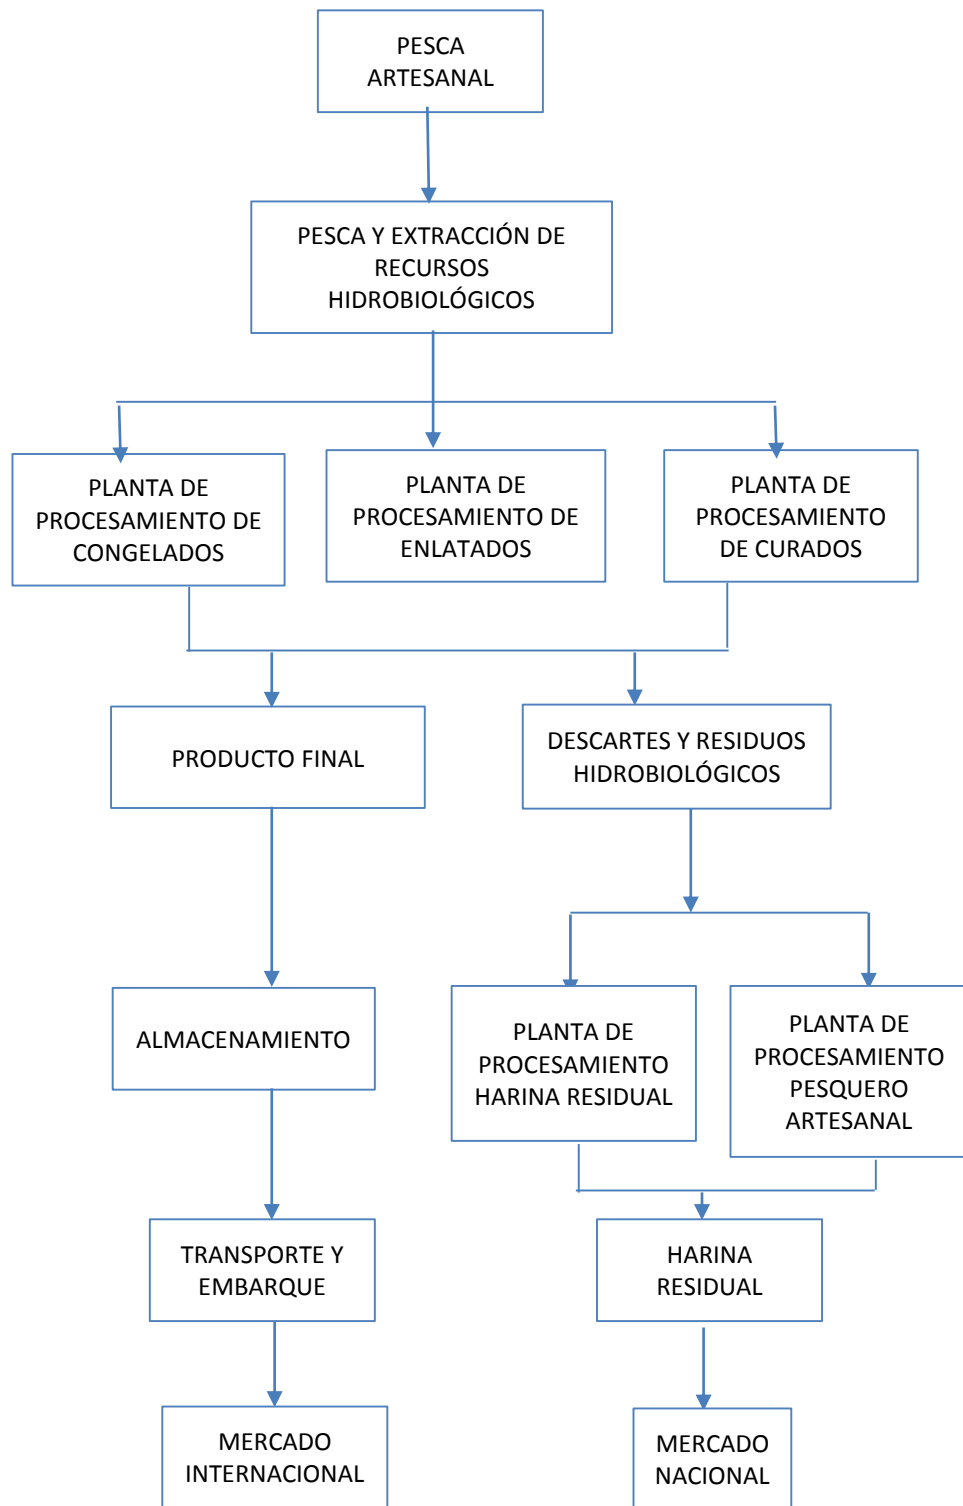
PESCA ARTESANAL

PESCA Y EXTRACCIÓN DE RECURSOS HIDROBIOLÓGICOS

PLANTA DE PROCESAMIENTO DE CONGELADOS

PLANTA DE PROCESAMIENTO DE ENLATADOS

PLANTA DE PROCESAMIENTO DE CURADOS

PRODUCTO FINAL

DESCARTES Y RESIDUOS HIDROBIOLÓGICOS

ALMACENAMIENTO

PLANTA DE PROCESAMIENTO HARINA RESIDUAL

PLANTA DE PROCESAMIENTO PESQUERO ARTESANAL

TRANSPORTE Y EMBARQUE

HARINA RESIDUAL

MERCADO INTERNACIONAL

MERCADO NACIONAL